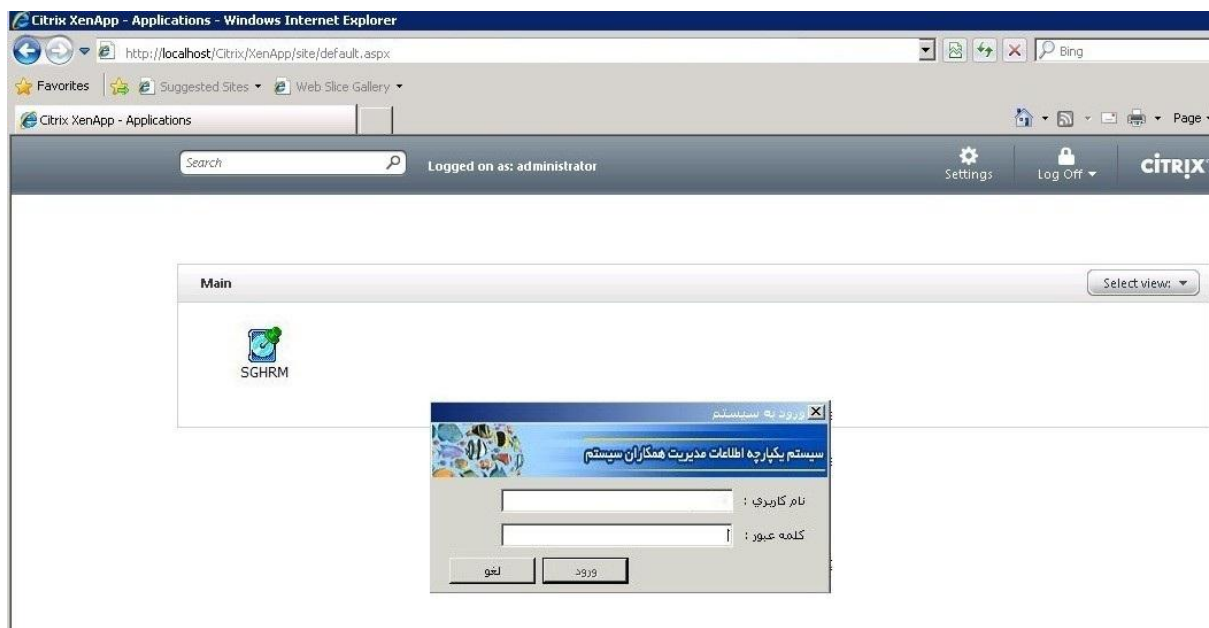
Citrix XenApp - Applications - Windows Internet Explorer

http://localhost/Citrix/XenApp/site/default.aspx

Bing

Favorites Suggested Sites Web Slice Gallery

Citrix XenApp - Applications

Page

Search

Logged on as: administrator

Settings

Log Off

CiTRIX

Main

Select view:

SGHRM

ورود به سیستم

سیستم یکپارچه اطلاعات مدیریت همکاران سیستم

نام کاربری :

کلمه عبور :

ورود

لغو